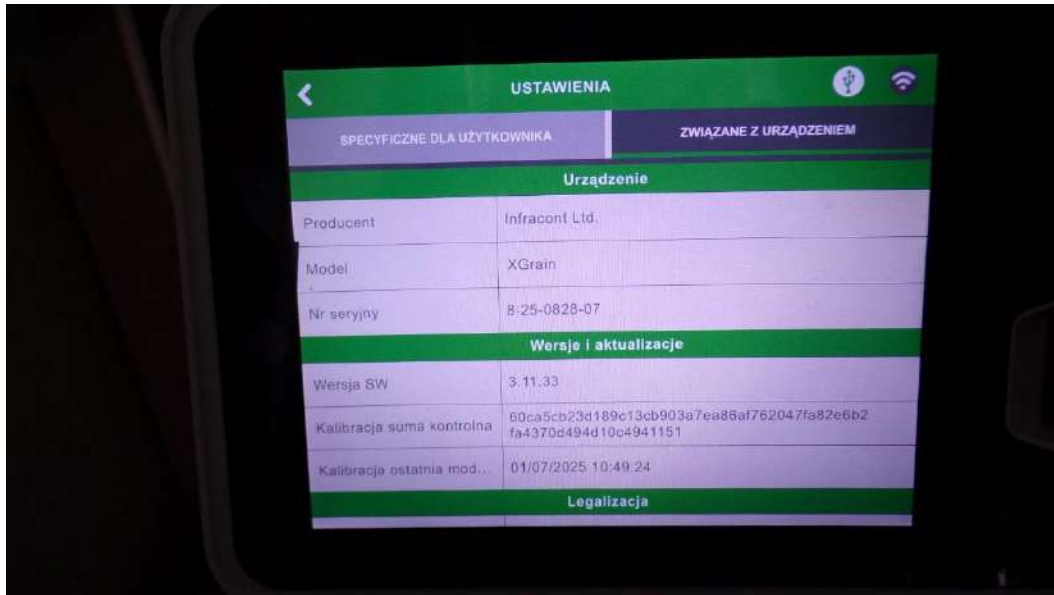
USTAWIENIA

SPECYFICZNE DLA UŻYTKOWNIKA

ZWIĄZANE Z URZĄDZENIEM

Urządzenie

| | |
|---|---|
| Producent | Infracont Ltd. |
| Model | XGrain |
| Nr seryjny | 8-25-0828-07 |

Wersje i aktualizacje

| | |
|---|---|
| Wersja SW | 3.11.33 |
| Kalibracja suma kontrolna | 60ca5cb23d189c13cb903a7ea88af762047fa82e6b2fa4370d494d10c4941151 |
| Kalibracja ostatnia mod... | 01/07/2025 10:49:24 |

Legalizacja